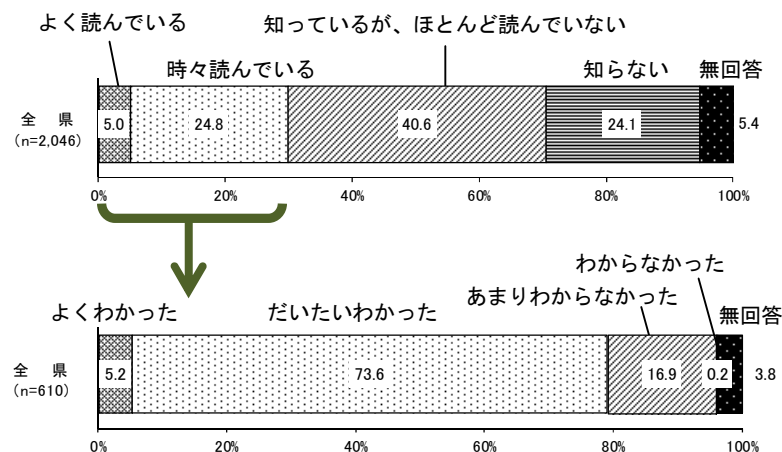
よく読んでいる

知っているが、ほとんど読んでいない

時々読んでいる

知らない

無回答

全　県
(n=2,046)

| 5.0 | 24.8 | 40.6 | 24.1 | 5.4 |
|---|---|---|---|---|

0%　20%　40%　60%　80%　100%

わからなかった

あまりわからなかった

よくわかった

だいたいわかった

無回答

全　県
(n=610)

| 5.2 | 73.6 | 16.9 | 0.2 | 3.8 |
|---|---|---|---|---|

0%　20%　40%　60%　80%　100%